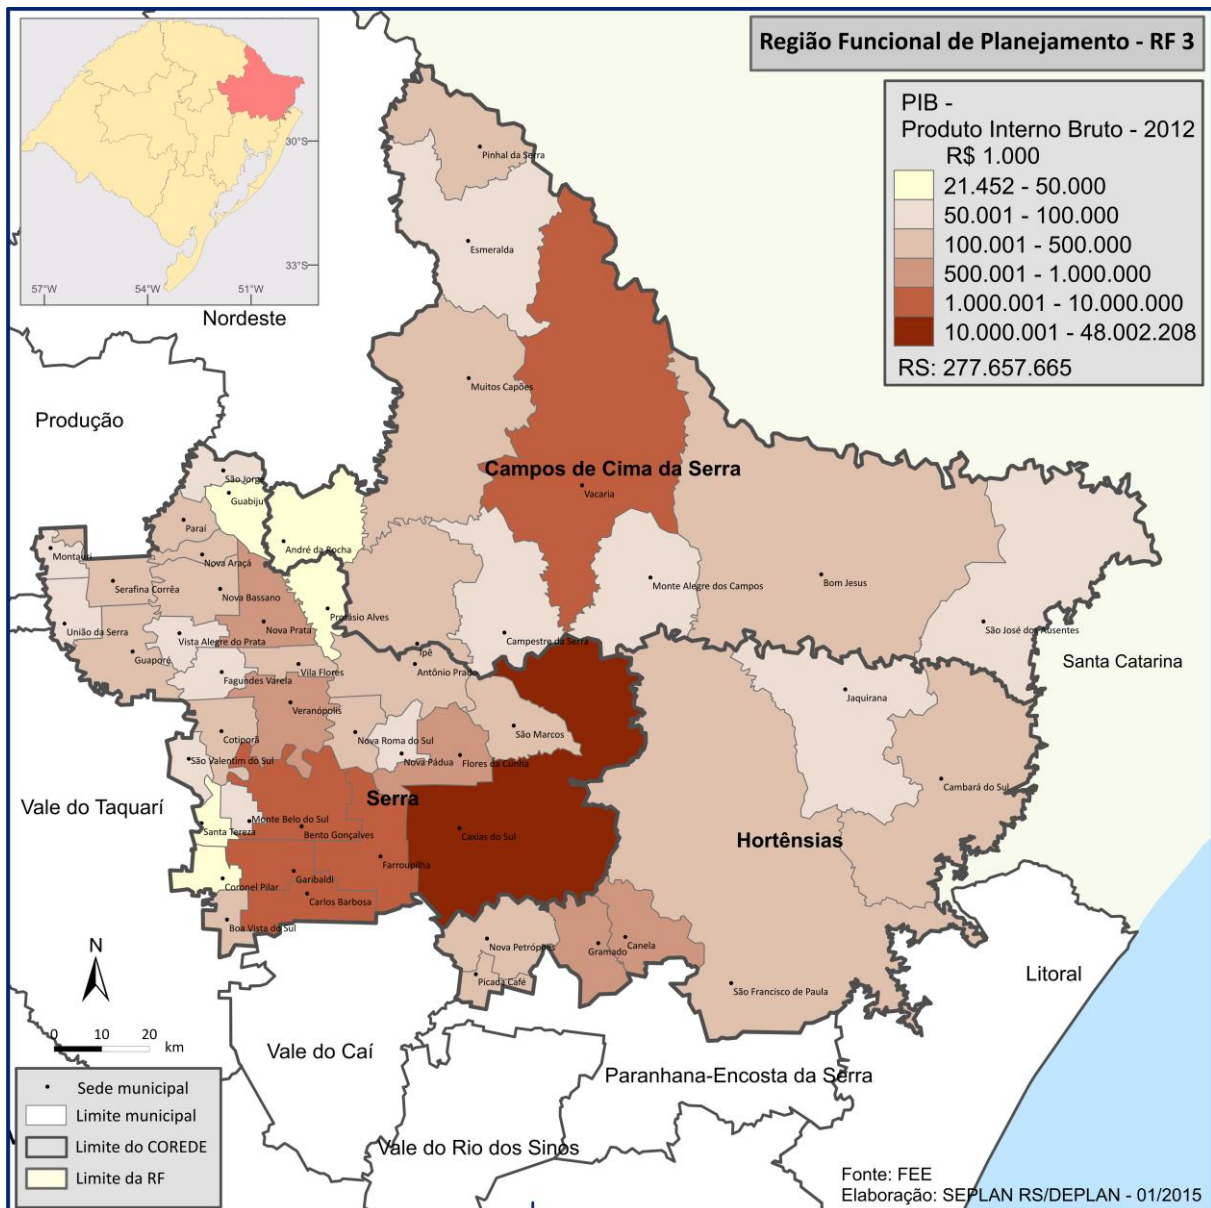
Região Funcional de Planejamento - RF 3

PIB -
Produto Interno Bruto - 2012
R$ 1.000
21.452 - 50.000
50.001 - 100.000
100.001 - 500.000
500.001 - 1.000.000
1.000.001 - 10.000.000
10.000.001 - 48.002.208
RS: 277.657.665

30°S
33°S
57°W
54°W
51°W
Nordeste

Produção

Pinhal da Serra
Esmeralda
Muitos Capões
Campos de Cima da Serra
Vacaria
São Jorge
Guabiju
André da Rocha
Paraí
Montauri
Nova Araçá
Serafina Corrêa
Nova Bassano
Protásio Alves
Nova Prata
União da Serra
Vista Alegre do Prata
Guaporé
Monte Alegre dos Campos
Bom Jesus
São José dos Ausentes
Santa Catarina
Campestre da Serra
Ipê
Antônio Prado
Vila Flores
Fagundes Varela
Veranópolis
Jaquirana
São Marcos
Cotiporã
Nova Roma do Sul
São Valentim do Sul
Nova Pádua
Flores da Cunha
Cambará do Sul
Vale do Taquarí
Serra
Santa Tereza
Monte Belo do Sul
Bento Gonçalves
Caxias do Sul
Hortênsias
Farroupilha
Garibaldi
Coronel Pilar
Carlos Barbosa
Boa Vista do Sul
Nova Petrópolis
Canela
Gramado
Picada Café
São Francisco de Paula
Litoral

N
0 10 20 km

Vale do Caí
Paranhana-Encosta da Serra
Vale do Rio dos Sinos

Sede municipal
Limite municipal
Limite do COREDE
Limite da RF

Fonte: FEE
Elaboração: SEPLAN RS/DEPLAN - 01/2015